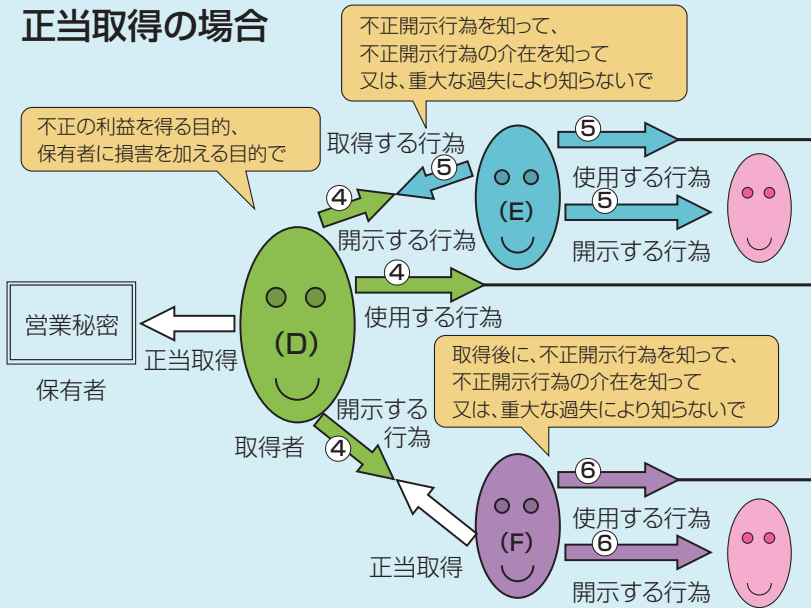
正当取得の場合

不正開示行為を知って、
不正開示行為の介在を知って
又は、重大な過失により知らないで

不正の利益を得る目的、
保有者に損害を加える目的で

取得する行為
⑤
⑤
④
開示する行為
(E)
⑤
使用する行為
⑤
開示する行為

営業秘密
保有者
正当取得
(D)
取得者
④
使用する行為
開示する行為
④

取得後に、不正開示行為を知って、
不正開示行為の介在を知って
又は、重大な過失により知らないで

正当取得
(F)
⑥
使用する行為
⑥
開示する行為